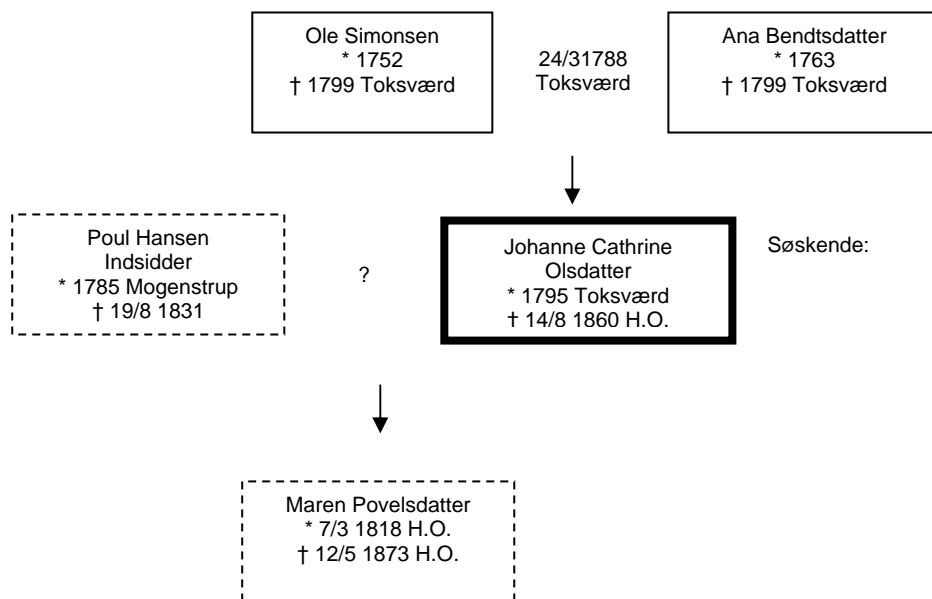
Ole Simonsen
* 1752
† 1799 Toksværd

24/31788
Toksværd

Ana Bendtsdatter
* 1763
† 1799 Toksværd

Poul Hansen
Indsidder
* 1785 Mogenstrup
† 19/8 1831

?

Johanne Cathrine
Olsdatter
* 1795 Toksværd
† 14/8 1860 H.O.

Søskende:

Maren Povelsdatter
* 7/3 1818 H.O.
† 12/5 1873 H.O.